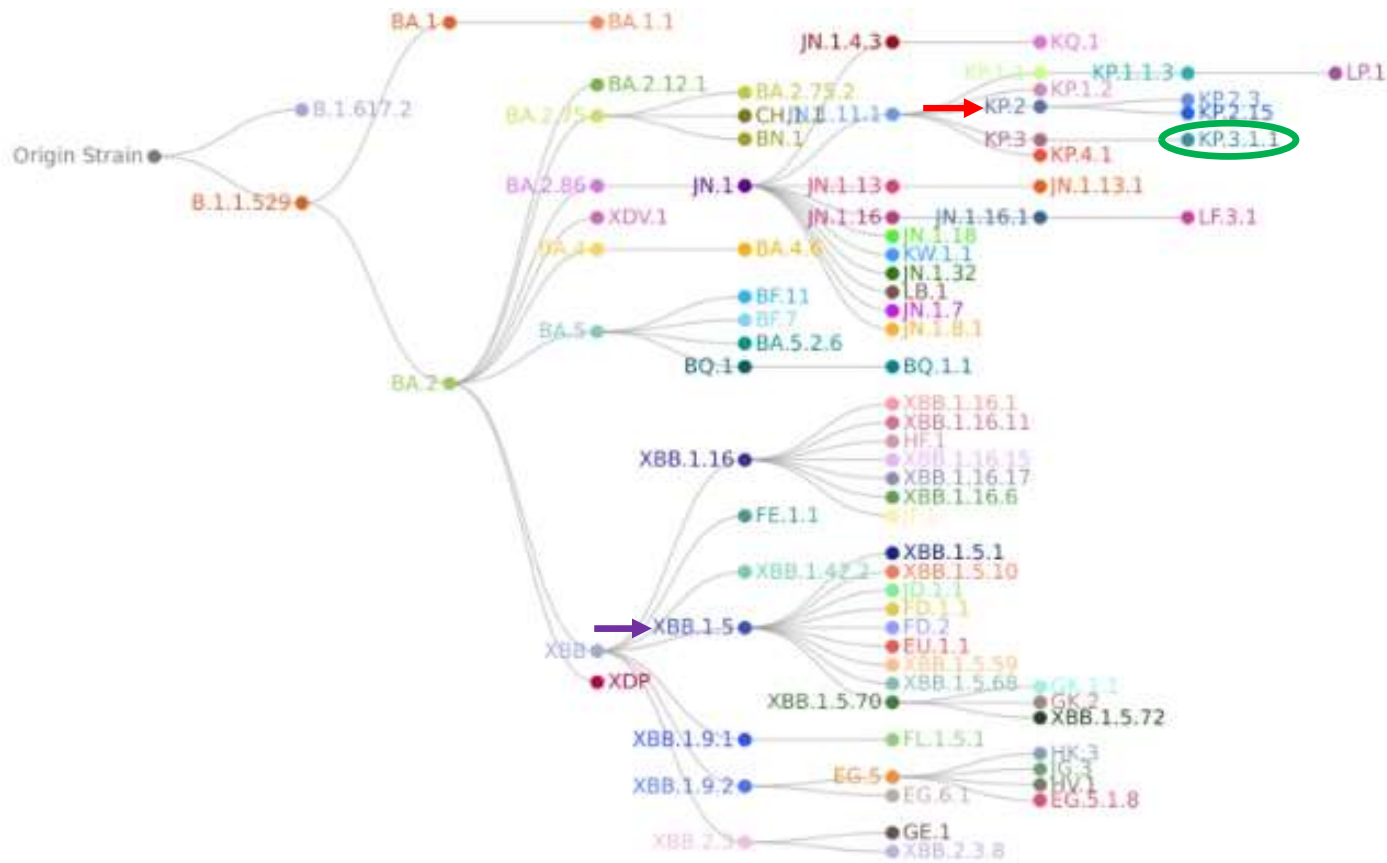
Origin Strain

B.1.617.2

B.1.1.529

BA.1

BA.1.1

BA.2

BA.2.12.1

BA.2.75

BA.2.75.2

CH.1.1

BN.1

BA.2.86

JN.1

XDV.1

BA.4

BA.4.6

BA.5

BF.11

BF.7

BA.5.2.6

BQ.1

BQ.1.1

JN.1.4.3

KQ.1

JN.1.11.1

KP.1.1

KP.1.1.3

LP.1

KP.1.2

KP.2

KP.2.3

KP.2.15

KP.3

KP.3.1.1

KP.4.1

JN.1.13

JN.1.13.1

JN.1.16

JN.1.16.1

LF.3.1

JN.1.18

KW.1.1

JN.1.32

LB.1

JN.1.7

JN.1.8.1

XBB

XBB.1.16

XBB.1.16.1

XBB.1.16.11

HF.1

XBB.1.16.15

XBB.1.16.17

XBB.1.16.6

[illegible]

FE.1.1

XBB.1.42.2

XBB.1.5

XBB.1.5.1

XBB.1.5.10

JD.1.1

FD.1.1

FD.2

EU.1.1

XBB.1.5.59

XBB.1.5.68

XBB.1.5.70

GK.1.1

GK.2

XBB.1.5.72

XDP

XBB.1.9.1

FL.1.5.1

XBB.1.9.2

EG.5

HK.3

JG.3

HV.1

EG.5.1.8

EG.6.1

XBB.2.3

GE.1

XBB.2.3.8